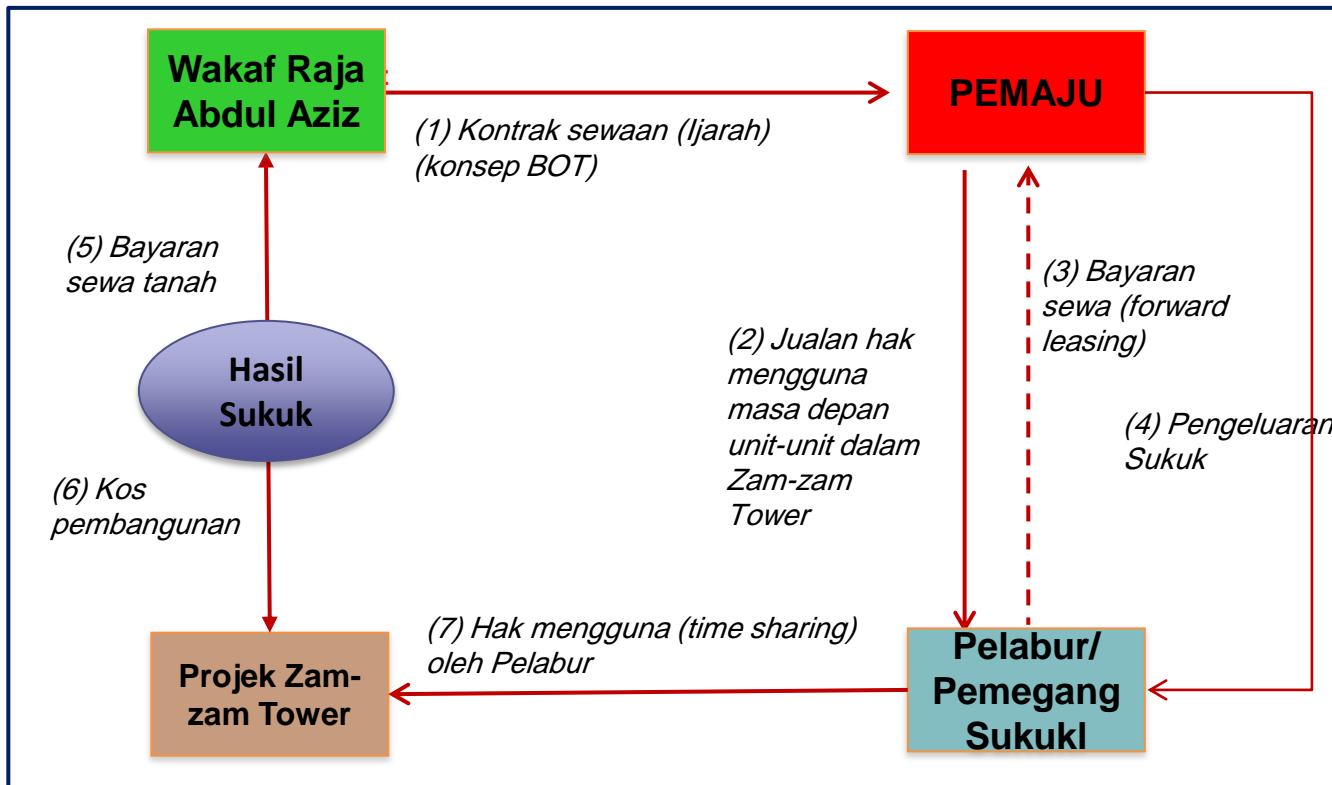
Wakaf Raja Abdul Aziz

PEMAJU

(1) Kontrak sewaan (Ijarah) (konsep BOT)

(5) Bayaran sewa tanah

Hasil Sukuk

(3) Bayaran sewa (forward leasing)

(2) Jualan hak mengguna masa depan unit-unit dalam Zam-zam Tower

(4) Pengeluaran Sukuk

(6) Kos pembangunan

(7) Hak mengguna (time sharing) oleh Pelabur

Projek Zam-zam Tower

Pelabur/ Pemegang Sukukl